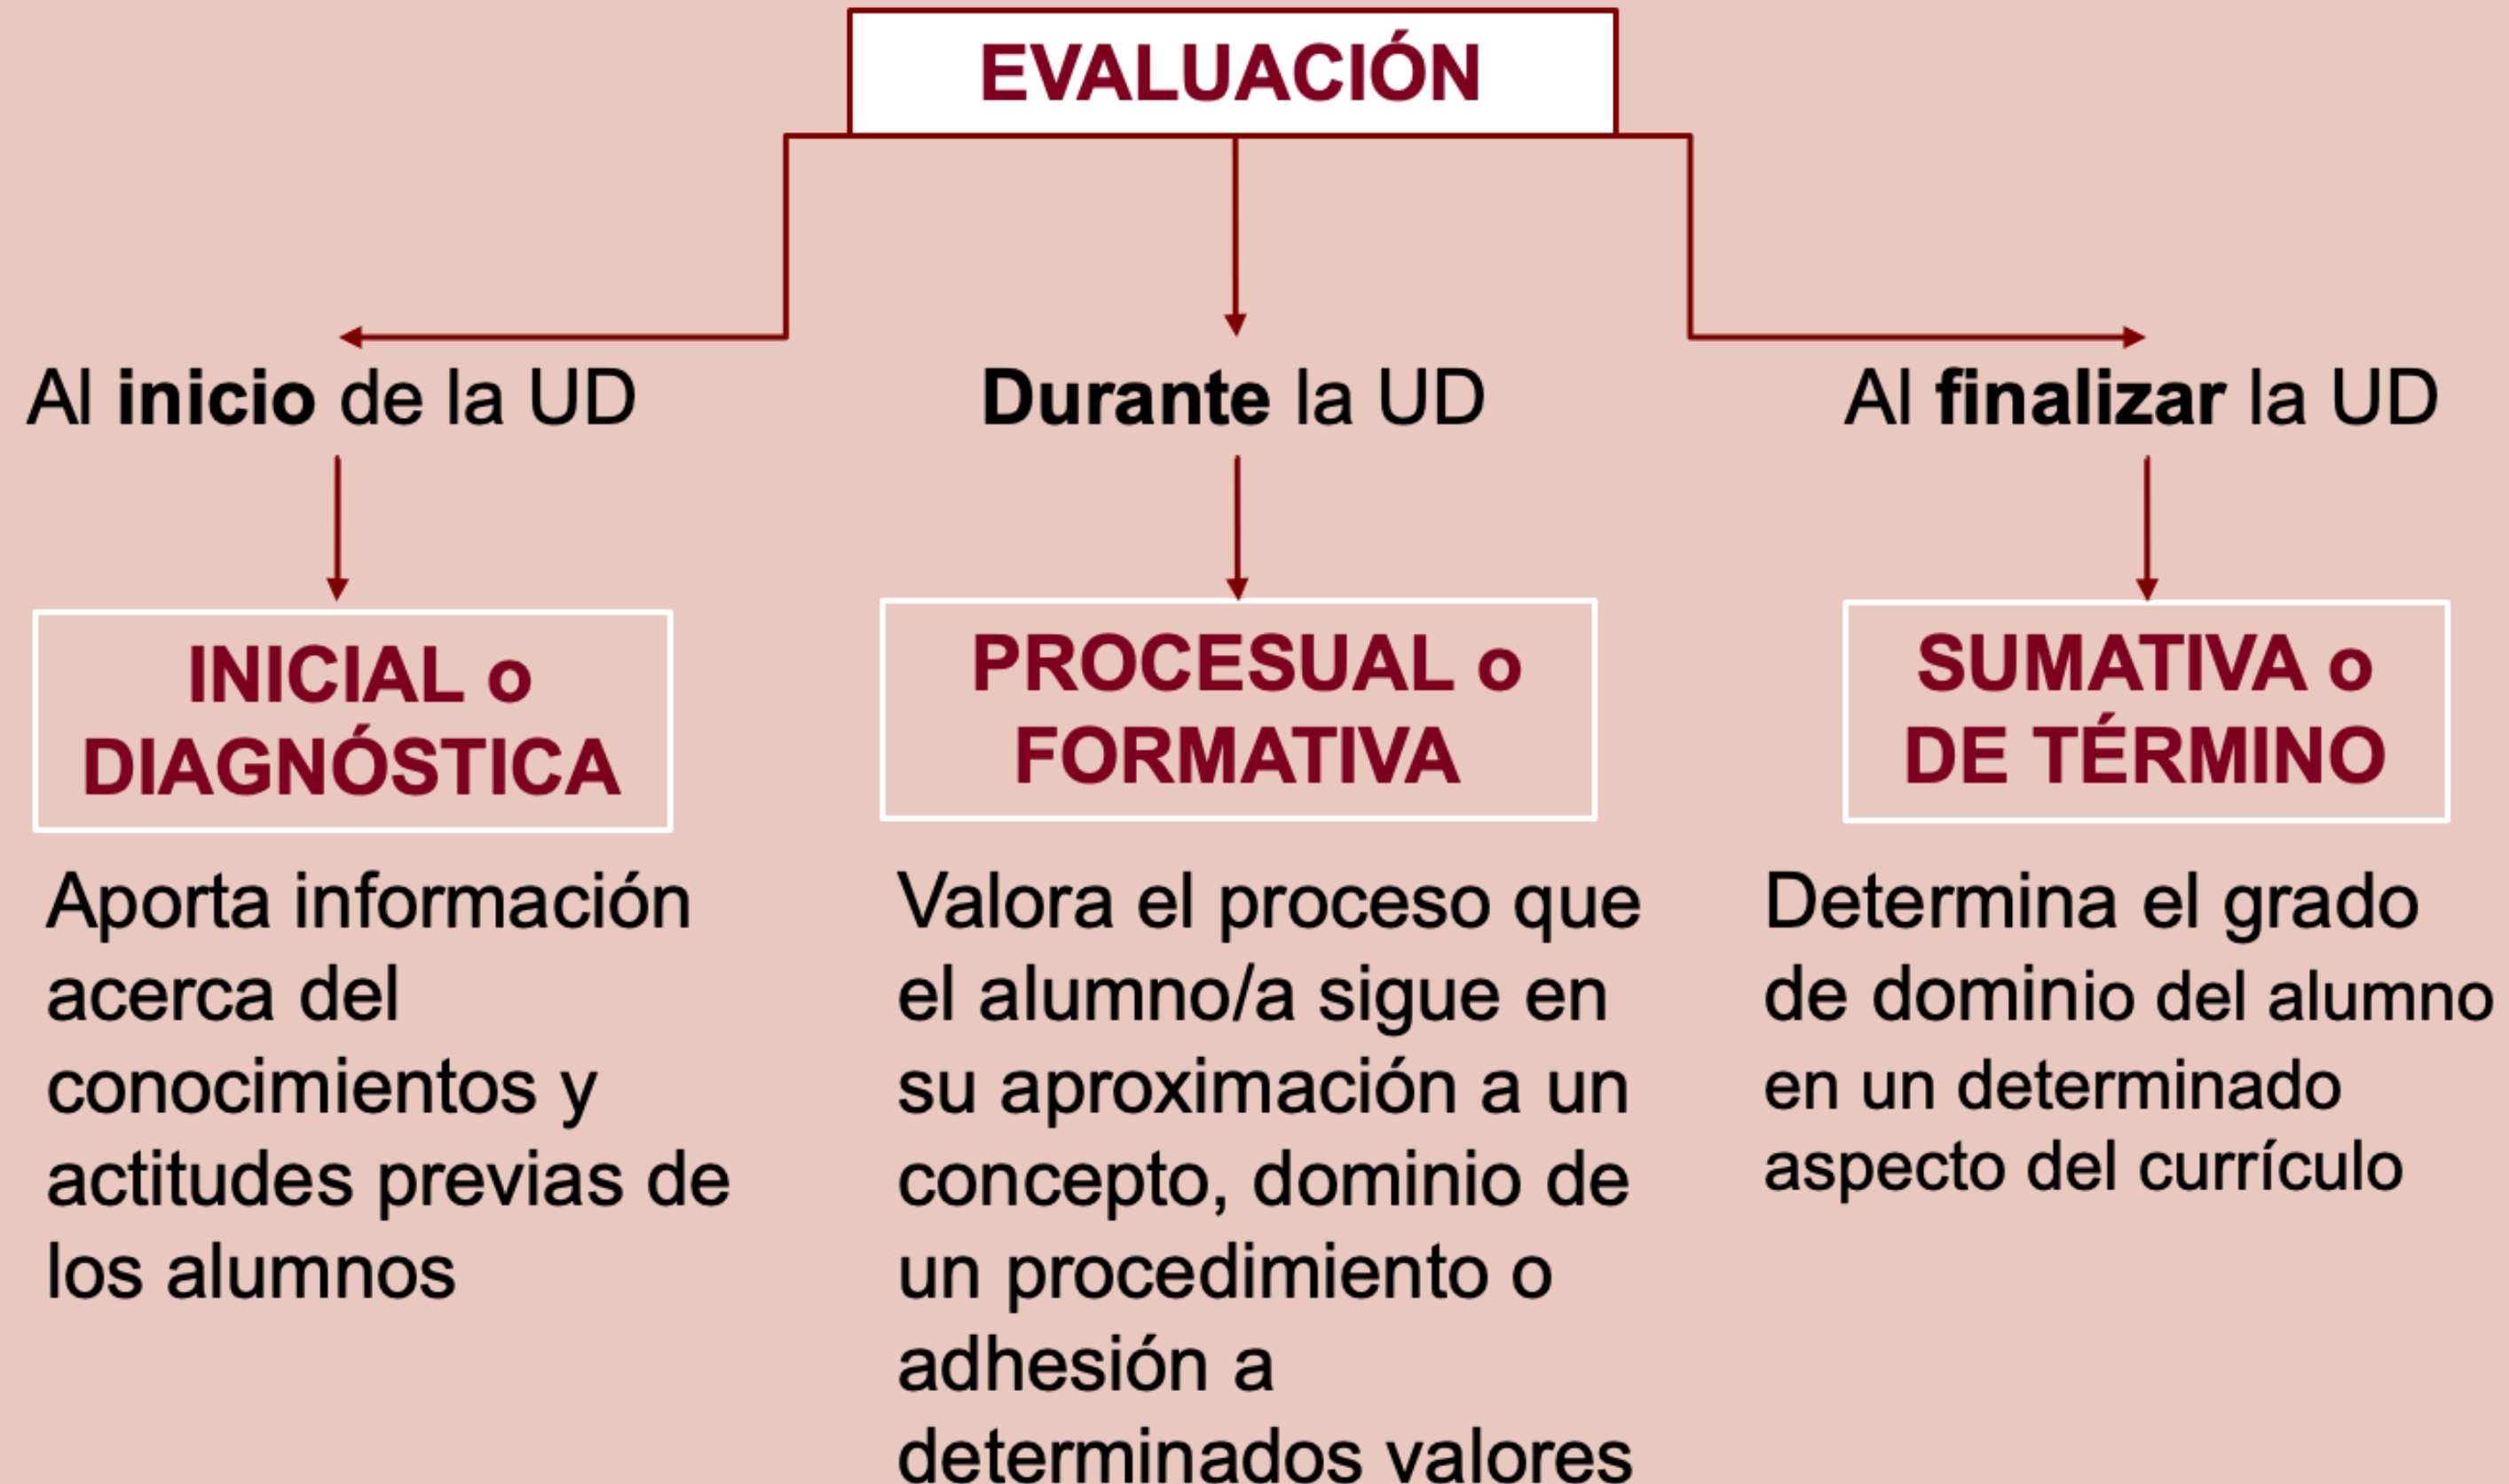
EVALUACIÓN

Al inicio de la UD

Durante la UD

Al finalizar la UD

INICIAL o DIAGNÓSTICA

PROCESUAL o FORMATIVA

SUMATIVA o DE TÉRMINO

Aporta información acerca del conocimientos y actitudes previas de los alumnos

Valora el proceso que el alumno/a sigue en su aproximación a un concepto, dominio de un procedimiento o adhesión a determinados valores

Determina el grado de dominio del alumno en un determinado aspecto del currículo